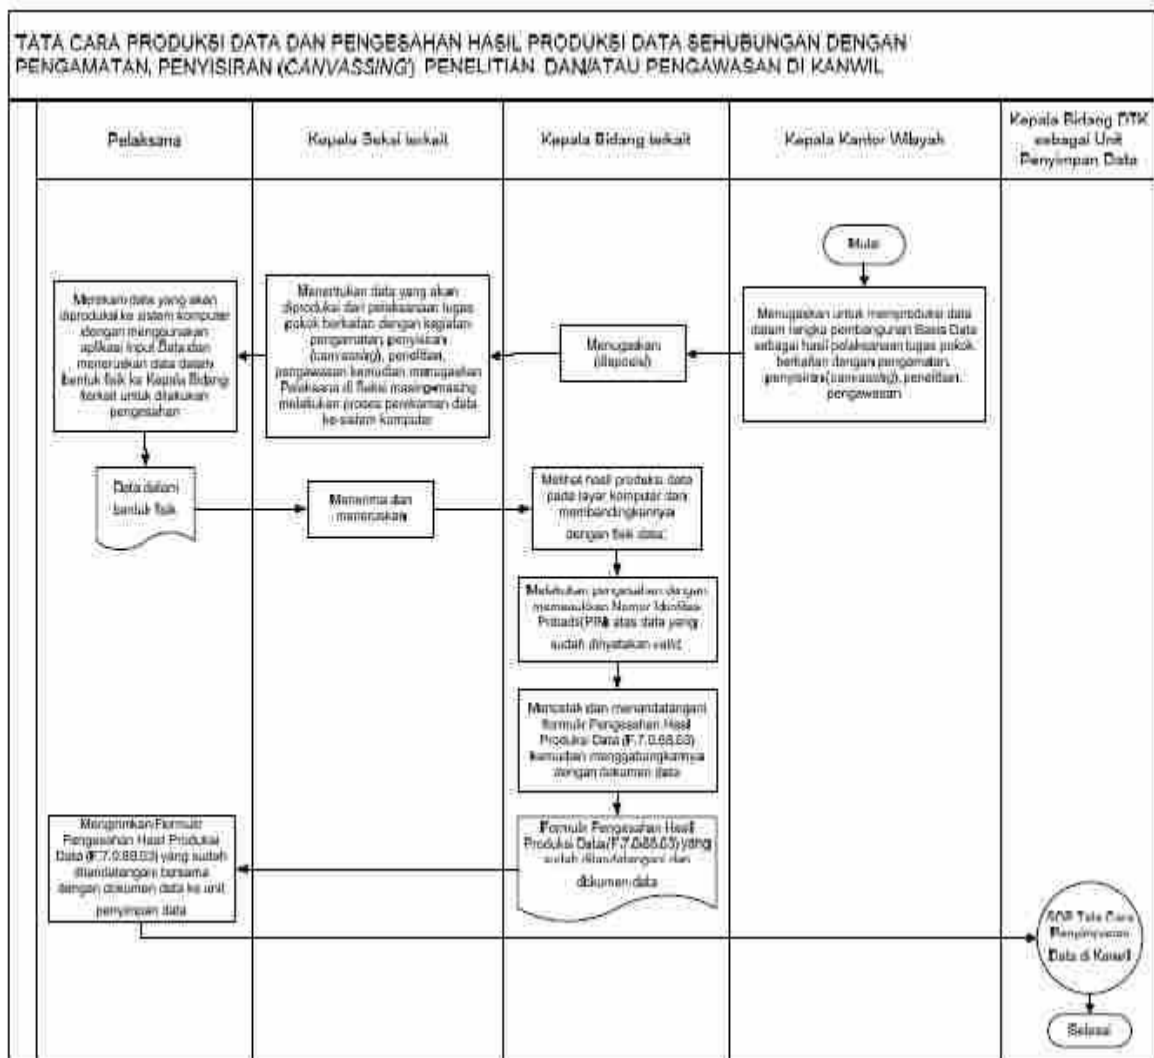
TATA CARA PRODUKSI DATA DAN PENGESAHAN HASIL PRODUKSI DATA SEHUBUNGAN DENGAN PENGAMATAN, PENYISIRAN (CANVASSING) PENELITIAN DAN/ATAU PENGAWASAN DI KANWIL

Pelaksana

Kepala Seksi terkait

Kepala Bidang terkait

Kepala Kantor Wilayah

Kepala Bidang DTK sebagai Unit Penyimpan Data

Mulai

Menugaskan untuk memproduksi data dalam rangka pembangunan Basis Data sebagai hasil pelaksanaan tugas pokok berkaitan dengan pengamatan, penyisiran(canvassing), penelitian, pengawasan

Menugaskan (disposisi)

Menentukan data yang akan diproduksi dari pelaksanaan tugas pokok berkaitan dengan kegiatan pengamatan, penyisiran (canvassing), penelitian, pengawasan kemudian menugaskan Pelaksana di Seksi masing-masing melakukan proses perekaman data ke sistem komputer

Merekam data yang akan diproduksi ke sistem komputer dengan menggunakan aplikasi Input Data dan meneruskan data dalam bentuk fisik ke Kepala Bidang terkait untuk dilakukan pengesahan

Data dalam bentuk fisik

Menerima dan meneruskan

Melihat hasil produksi data pada layar komputer dan membandingkannya dengan fisik data

Melakukan pengesahan dengan memasukkan Nomor Identitas Pribadi (PIN) atas data yang sudah dinyatakan valid

Mencetak dan menandatangani formulir Pengesahan Hasil Produksi Data (F.7.0.88.03) kemudian menggabungkannya dengan dokumen data

Formulir Pengesahan Hasil Produksi Data(F.7.0.88.03) yang sudah ditandatangani dan dokumen data

Mengirimkan Formulir Pengesahan Hasil Produksi Data (F.7.0.88.03) yang sudah ditandatangani bersama dengan dokumen data ke unit penyimpan data

SOP Tata Cara Penyimpanan Data di Kanwil

Selesai